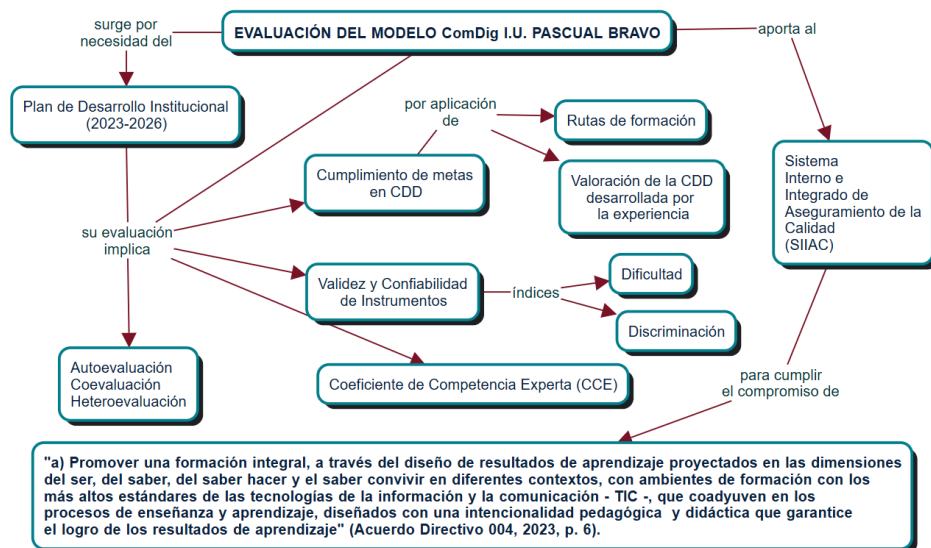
EVALUACIÓN DEL MODELO ComDig I.U. PASCUAL BRAVO

surge por necesidad del

aporta al

Plan de Desarrollo Institucional (2023-2026)

su evaluación implica

por aplicación de

Rutas de formación

Cumplimiento de metas en CDD

Valoración de la CDD desarrollada por la experiencia

Sistema Interno e Integrado de Aseguramiento de la Calidad (SIIAC)

Validez y Confiabilidad de Instrumentos

índices

Dificultad

Discriminación

Autoevaluación
Coevaluación
Heteroevaluación

Coeficiente de Competencia Experta (CCE)

para cumplir el compromiso de

"a) Promover una formación integral, a través del diseño de resultados de aprendizaje proyectados en las dimensiones del ser, del saber, del saber hacer y del saber convivir en diferentes contextos, con ambientes de formación con los más altos estándares de las tecnologías de la información y la comunicación - TIC -, que coadyuven en los procesos de enseñanza y aprendizaje, diseñados con una intencionalidad pedagógica y didáctica que garantice el logro de los resultados de aprendizaje" (Acuerdo Directivo 004, 2023, p. 6).